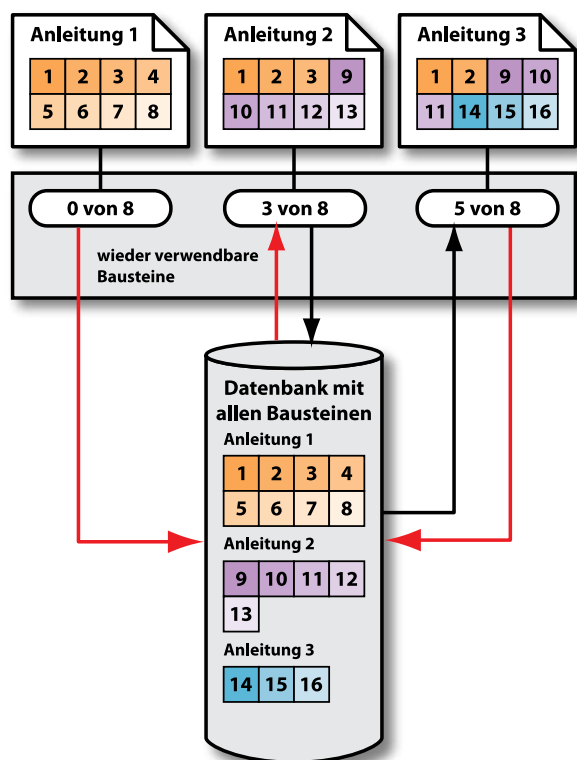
Anleitung 1

| 1 | 2 | 3 | 4 |
|---|---|---|---|
| 5 | 6 | 7 | 8 |

Anleitung 2

| 1 | 2 | 3 | 9 |
|---|---|---|---|
| 10 | 11 | 12 | 13 |

Anleitung 3

| 1 | 2 | 9 | 10 |
|---|---|---|---|
| 11 | 14 | 15 | 16 |

0 von 8

3 von 8

5 von 8

wieder verwendbare Bausteine

Datenbank mit allen Bausteinen

Anleitung 1

| 1 | 2 | 3 | 4 |
|---|---|---|---|
| 5 | 6 | 7 | 8 |

Anleitung 2

| 9 | 10 | 11 | 12 |
|---|---|---|---|
| 13 | | | |

Anleitung 3

| 14 | 15 | 16 |
|---|---|---|